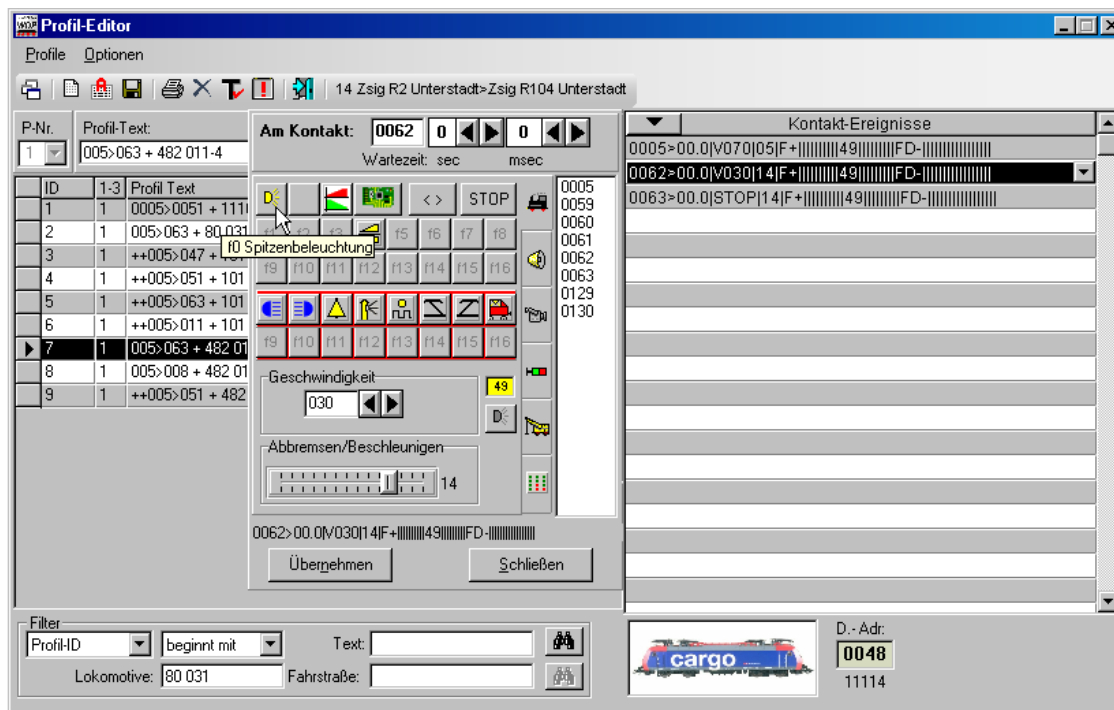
Profil-Editor

Profile Optionen

14 Zsig R2 Unterstadt>Zsig R104 Unterstadt

P-Nr. 1

Profil-Text: 005>063 + 482 011-4

| ID | 1-3 | Profil Text |
|---|---|---|
| 1 | 1 | 0005>0051 + 111 |
| 2 | 1 | 005>063 + 80 031 |
| 3 | 1 | ++005>047 + |
| 4 | 1 | ++005>051 + 101 |
| 5 | 1 | ++005>063 + 101 |
| 6 | 1 | ++005>011 + 101 |
| 7 | 1 | 005>063 + 482 01 |
| 8 | 1 | 005>008 + 482 01 |
| 9 | 1 | ++005>051 + 482 |

Am Kontakt: 0062 0 0

Wartezeit: sec msec

<> STOP

f0 Spitzenbeleuchtung

f1 f2 f3 f4 f5 f6 f7 f8
f9 f10 f11 f12 f13 f14 f15 f16

f9 f10 f11 f12 f13 f14 f15 f16

0005
0059
0060
0061
0062
0063
0129
0130

Geschwindigkeit
030
49

Abbremsen/Beschleunigen
14

0062>00.0|V030|14|F+||||||||49|||||||FD-||||||||||||

Übernehmen Schließen

Kontakt-Ereignisse
0005>00.0|V070|05|F+||||||||49|||||||FD-||||||||||||
0062>00.0|V030|14|F+||||||||49|||||||FD-||||||||||||
0063>00.0|STOP|14|F+||||||||49|||||||FD-||||||||||||

Filter
Profil-ID beginnt mit Text:
Lokomotive: 80 031 Fahrstraße:

cargo

D.-Adr.
0048
11114